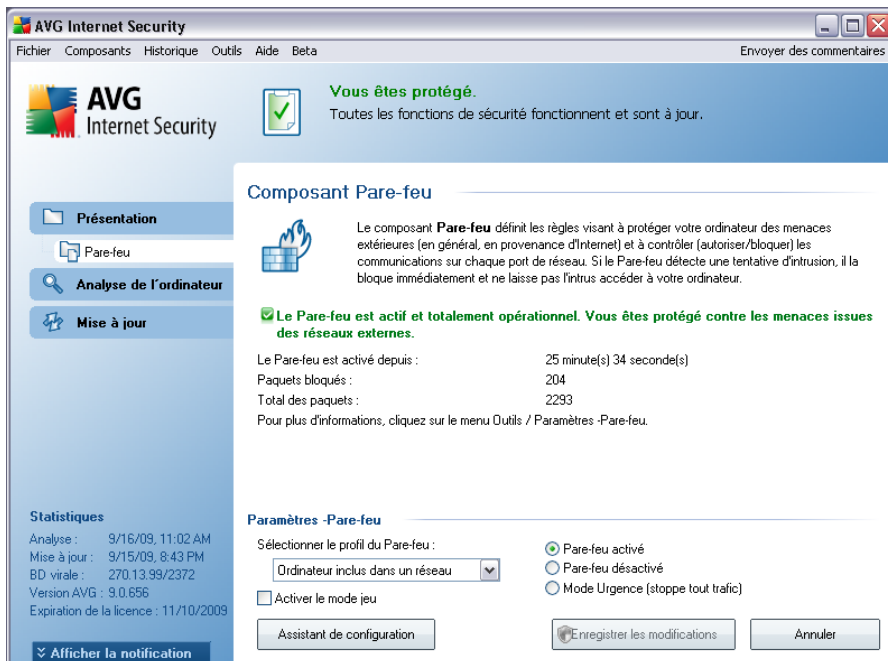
AVG Internet Security

Fichier Composants Historique Outils Aide Beta

Envoyer des commentaires

AVG Internet Security

Vous êtes protégé.
Toutes les fonctions de sécurité fonctionnent et sont à jour.

Présentation
Pare-feu
Analyse de l'ordinateur
Mise à jour

Composant Pare-feu

Le composant **Pare-feu** définit les règles visant à protéger votre ordinateur des menaces extérieures (en général, en provenance d'Internet) et à contrôler (autoriser/bloquer) les communications sur chaque port de réseau. Si le Pare-feu détecte une tentative d'intrusion, il la bloque immédiatement et ne laisse pas l'intrus accéder à votre ordinateur.

Le Pare-feu est actif et totalement opérationnel. Vous êtes protégé contre les menaces issues des réseaux externes.

| | |
|---|---|
| Le Pare-feu est activé depuis : | 25 minute(s) 34 seconde(s) |
| Paquets bloqués : | 204 |
| Total des paquets : | 2293 |

Pour plus d'informations, cliquez sur le menu Outils / Paramètres -Pare-feu.

Statistiques
Analyse : 9/16/09, 11:02 AM
Mise à jour : 9/15/09, 8:43 PM
BD virale : 270.13.99/2372
Version AVG : 9.0.656
Expiration de la licence : 11/10/2009

Afficher la notification

Paramètres -Pare-feu
Sélectionner le profil du Pare-feu :
Ordinateur inclus dans un réseau
Activer le mode jeu

Pare-feu activé
Pare-feu désactivé
Mode Urgence (stoppe tout trafic)

Assistant de configuration
Enregistrer les modifications
Annuler